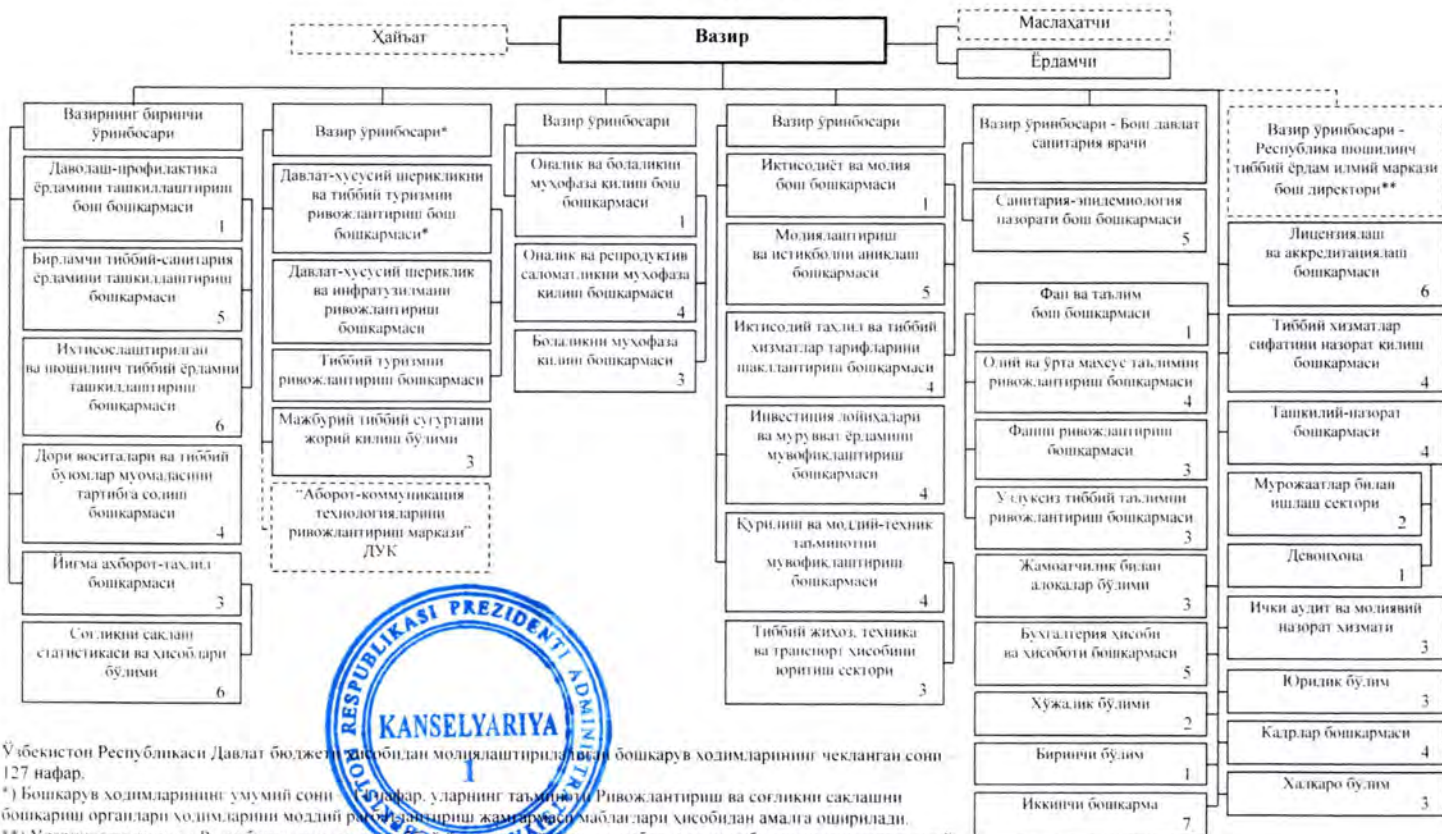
Ҳайъат

Вазир

Маслаҳатчи

Ёрдамчи

Вазирнинг биринчи ўринбосари

Даволаш-профилактика ёрдамини ташкиллаштириш бош бошқармаси 1

Бирламчи тиббий-санитария ёрдамини ташкиллаштириш бошқармаси 5

Ихтисослаштирилган ва шошилинч тиббий ёрдамни ташкиллаштириш бошқармаси 6

Дори воситалари ва тиббий буюмлар муомаласини тартибга солиш бошқармаси 4

Йиғма ахборот-таҳлил бошқармаси 3

Соғлиқни сақлаш статистикаси ва ҳисоботлари бўлими 6

Вазир ўринбосари*

Давлат-хусусий шерикликни ва тиббий туризмни ривожлантириш бош бошқармаси*

Давлат-хусусий шериклик ва инфратузилмани ривожлантириш бошқармаси

Тиббий туризмни ривожлантириш бошқармаси

Мажбурий тиббий суғуртани жорий қилиш бўлими 3

"Аборот-коммуникация технологияларини ривожлантириш маркази" ДУК

Вазир ўринбосари

Оналик ва болаликни муҳофаза қилиш бош бошқармаси 1

Оналик ва репродуктив саломатликни муҳофаза қилиш бошқармаси 4

Болаликни муҳофаза қилиш бошқармаси 3

Вазир ўринбосари

Иқтисодиёт ва молия бош бошқармаси 1

Молиялаштириш ва истиқболни аниқлаш бошқармаси 5

Иқтисодий таҳлил ва тиббий хизматлар тарифларини шакллантириш бошқармаси 4

Инвестиция лойиҳалари ва мурувват ёрдамини мувофиқлаштириш бошқармаси 4

Қурилиш ва моддий-техник таъминотни мувофиқлаштириш бошқармаси 4

Тиббий жиҳоз, техника ва транспорт ҳисобини юритиш сектори 3

Вазир ўринбосари - Бош давлат санитария врачи

Санитария-эпидемиология назорати бош бошқармаси 5

Фан ва таълим бош бошқармаси 1

Олий ва ўрта махсус таълимни ривожлантириш бошқармаси 4

Фанни ривожлантириш бошқармаси 3

Узлуксиз тиббий таълимни ривожлантириш бошқармаси 3

Жамоатчилик билан алоқалар бўлими 3

Бухгалтерия ҳисоби ва ҳисоботи бошқармаси 5

Хўжалик бўлими 2

Биринчи бўлим 1

Иккинчи бошқарма 7

Вазир ўринбосари - Республика шошилинч тиббий ёрдам илмий маркази бош директори**

Лицензиялаш ва аккредитациялаш бошқармаси 6

Тиббий хизматлар сифатини назорат қилиш бошқармаси 4

Ташкилий-назорат бошқармаси 4

Мурожаатлар билан ишлаш сектори 2

Девонхона 1

Ички аудит ва молиявий назорат хизмати 3

Юридик бўлим 3

Кадрлар бошқармаси 4

Халқаро бўлим 3

RESPUBLIKASI PREZIDENTI ADMINI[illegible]
KANSELYARIYA
1

Ўзбекистон Республикаси Давлат бюджети ҳисобидан молиялаштириладиган бошқарув ходимларининг чекланган сони 127 нафар.

*) Бошқарув ходимларининг умумий сони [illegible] нафар, уларнинг таъминоти Ривожлантириш ва соғлиқни сақлашни бошқариш органлари ходимларини моддий рағбатлантириш жамғармаси маблағлари ҳисобидан амалга оширилади.

**) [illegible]